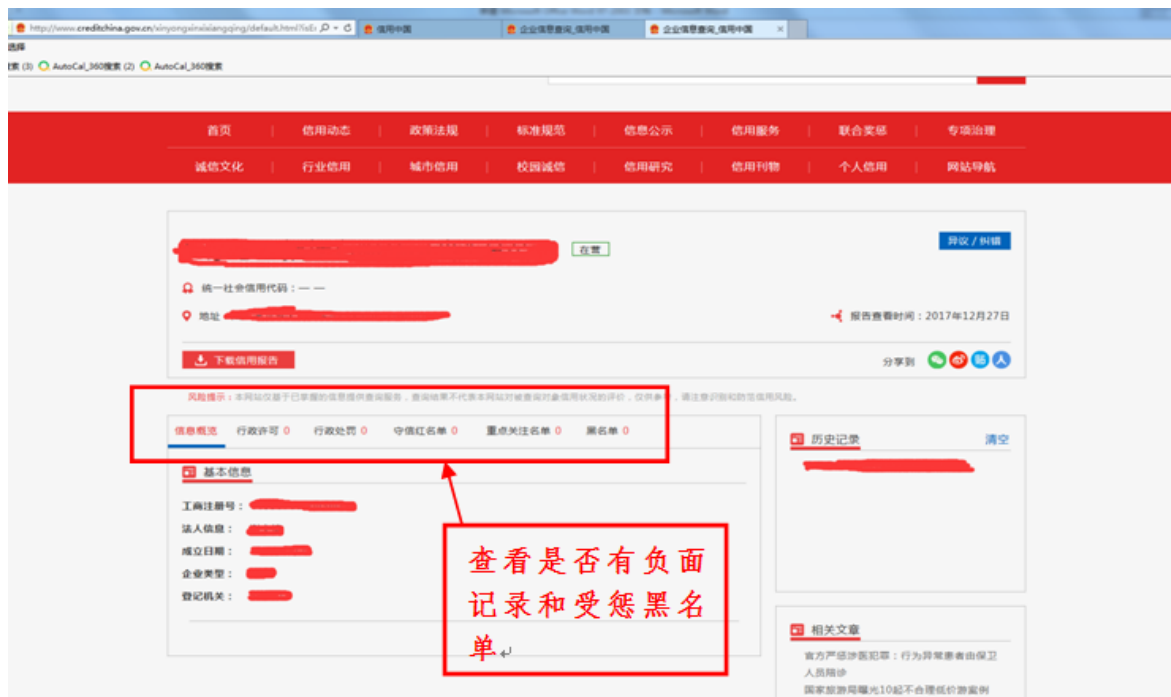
http://www.creditchina.gov.cn/xinyongxinxixiangqing/default.html?isE 信用中国 企业信息查询_信用中国 企业信息查询_信用中国

选择

搜索 (3) AutoCal_360搜索 (2) AutoCal_360搜索

首页 | 信用动态 | 政策法规 | 标准规范 | 信息公示 | 信用服务 | 联合奖惩 | 专项治理

诚信文化 | 行业信用 | 城市信用 | 校园诚信 | 信用研究 | 信用刊物 | 个人信用 | 网站导航

在营

异议 / 纠错

统一社会信用代码：— —

地址

报告查看时间：2017年12月27日

下载信用报告

分享到

风险提示：本网站仅基于已掌握的信息提供查询服务，查询结果不代表本网站对被查询对象信用状况的评价，仅供参考，请注意识别和防范信用风险。

信息概览 行政许可 0 行政处罚 0 守信红名单 0 重点关注名单 0 黑名单 0

历史记录 清空

基本信息

工商注册号：

法人信息：

成立日期：

企业类型：

登记机关：

查看是否有负面记录和受惩黑名单

相关文章

官方严惩涉医犯罪：行为异常患者由保卫人员陪诊

国家旅游局曝光10起不合理低价游案例